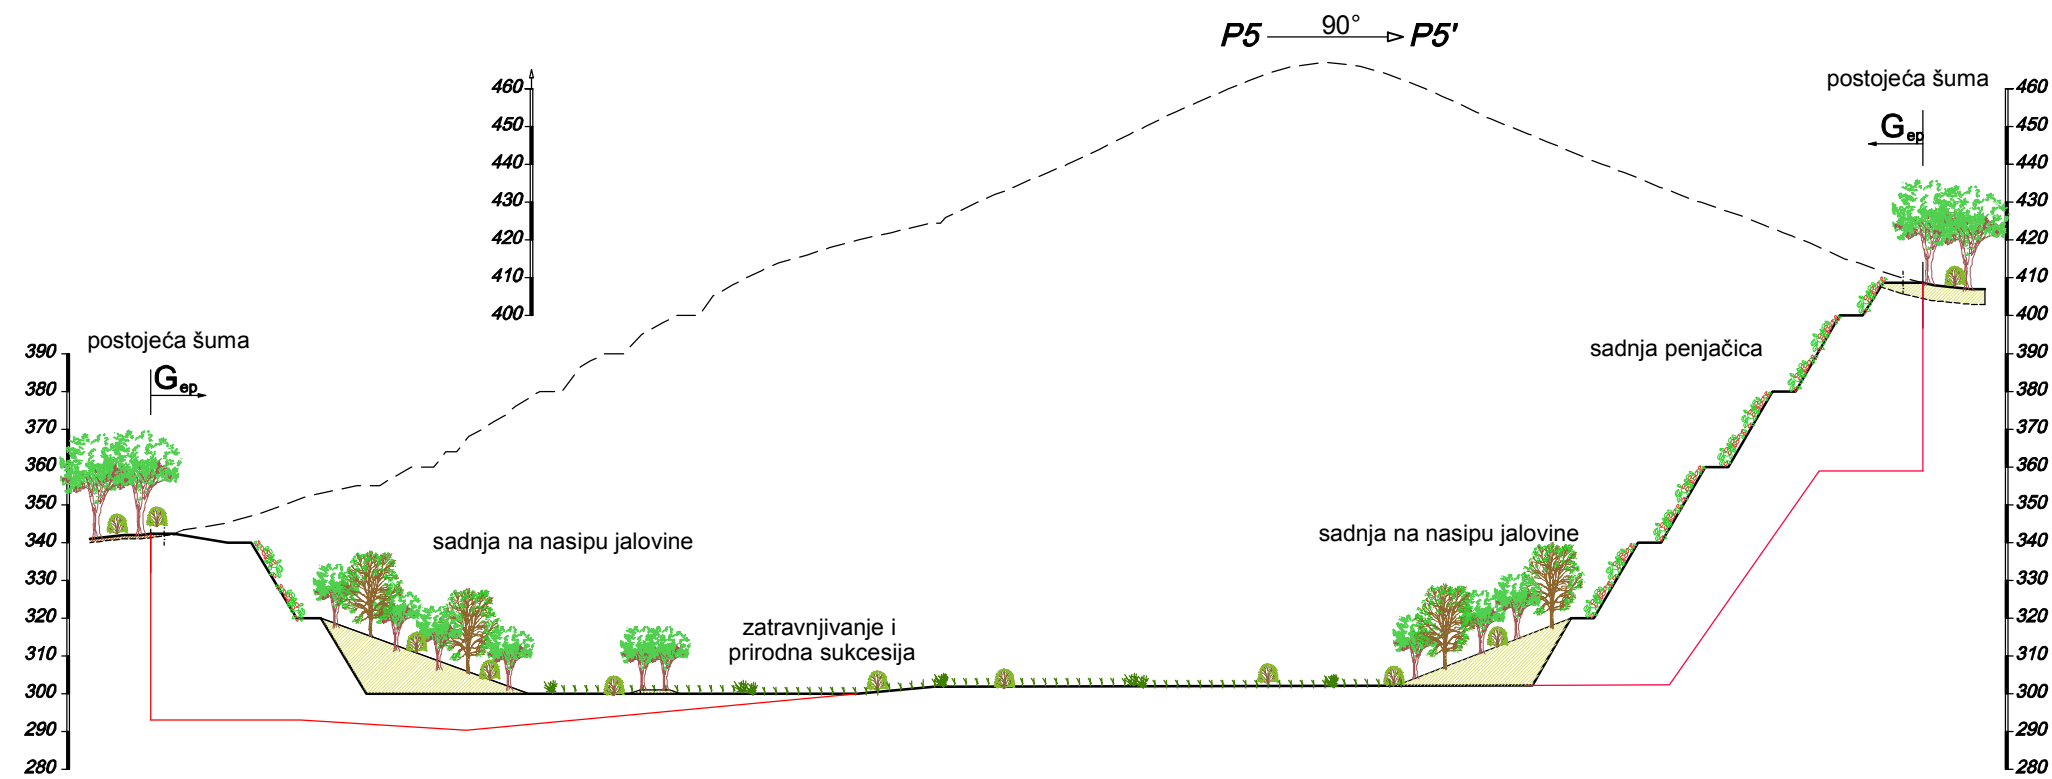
P5 90° P5'

460
450
440
430
420
410
400

postojeća šuma
$G_{ep}$

460
450
440
430
420
410
400

390
380
370
360
350
340
330
320
310
300
290
280

postojeća šuma
$G_{ep}$

sadnja penjačica

390
380
370
360
350
340
330
320
310
300
290
280

sadnja na nasipu jalovine

sadnja na nasipu jalovine

zatravnjivanje i prirodna sukcesija